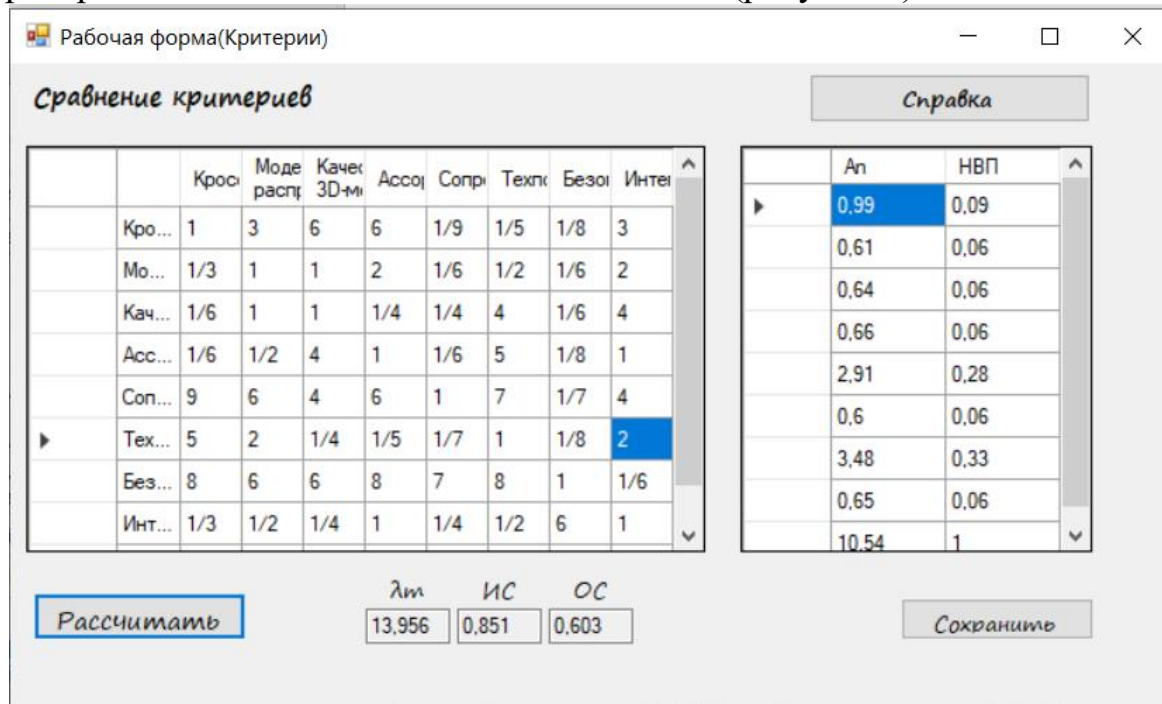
Рабочая форма(Критерии)

Сравнение критериев

Справка

| | | Крос | Моде распр | Качес 3D-м | Ассо | Сопр | Техн | Безо | Инте |
|---|---|---|---|---|---|---|---|---|---|
| | Кро... | 1 | 3 | 6 | 6 | 1/9 | 1/5 | 1/8 | 3 |
| | Мо... | 1/3 | 1 | 1 | 2 | 1/6 | 1/2 | 1/6 | 2 |
| | Кач... | 1/6 | 1 | 1 | 1/4 | 1/4 | 4 | 1/6 | 4 |
| | Асс... | 1/6 | 1/2 | 4 | 1 | 1/6 | 5 | 1/8 | 1 |
| | Сопр... | 9 | 6 | 4 | 6 | 1 | 7 | 1/7 | 4 |
| ▶ | Тех... | 5 | 2 | 1/4 | 1/5 | 1/7 | 1 | 1/8 | 2 |
| | Без... | 8 | 6 | 6 | 8 | 7 | 8 | 1 | 1/6 |
| | Инт... | 1/3 | 1/2 | 1/4 | 1 | 1/4 | 1/2 | 6 | 1 |

| | Ап | НВП |
|---|---|---|
| ▶ | 0,99 | 0,09 |
| | 0,61 | 0,06 |
| | 0,64 | 0,06 |
| | 0,66 | 0,06 |
| | 2,91 | 0,28 |
| | 0,6 | 0,06 |
| | 3,48 | 0,33 |
| | 0,65 | 0,06 |
| | 10,54 | 1 |

Рассчитать

λm 13,956 ИС 0,851 ОС 0,603

Сохранить